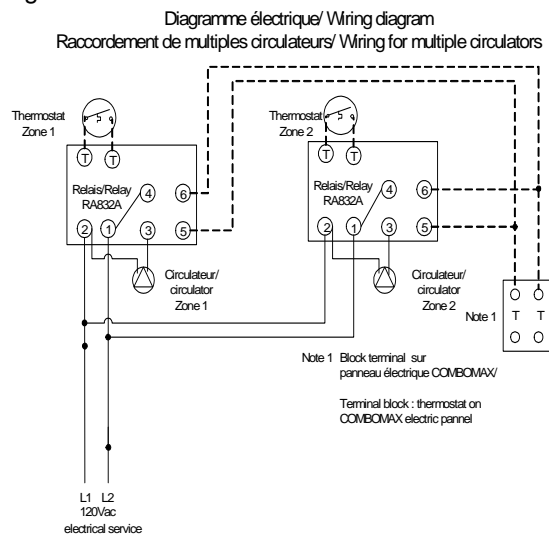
Diagramme électrique/ Wiring diagram
Raccordement de multiples circulateurs/ Wiring for multiple circulators

Thermostat Zone 1

T T

Relais/Relay RA832A

4 6 5

2 1 3

Circulateur/ circulator Zone 1

Thermostat Zone 2

T T

Relais/Relay RA832A

4 6 5

2 1 3

Circulateur/ circulator Zone 2

Note 1

T T

Note 1 Block terminal sur panneau électrique COMBOMAX/

Terminal block : thermostat on COMBOMAX electric pannel

L1 L2
120Vac
electrical service